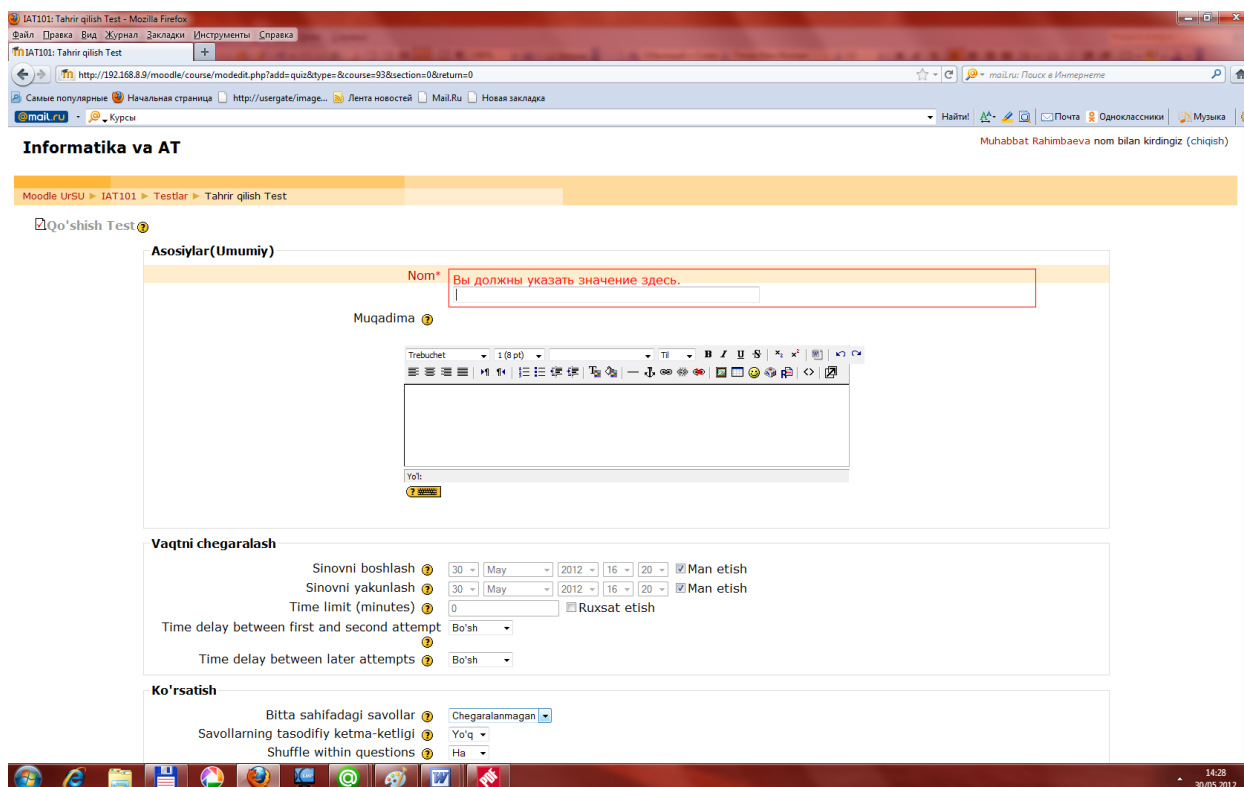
IAT101: Tahrir qilish Test - Mozilla Firefox
Файл Правка Вид Журнал Закладки Инструменты Справка
IAT101: Tahrir qilish Test
http://192.168.8.9/moodle/course/modedit.php?add=quiz&type=&course=93&section=0&return=0
mail.ru: Поиск в Интернете
Самые популярные Начальная страница http://usergate/image... Лента новостей Mail.Ru Новая закладка
@mail.ru Курсы
Найти! Почта Одноклассники Музыка

Informatika va AT
Muhabbat Rahimbaeva nom bilan kirdingiz (chiqish)

Moodle UrSU ► IAT101 ► Testlar ► Tahrir qilish Test

Qo'shish Test

Asosiylar(Umumiy)
Nom* Вы должны указать значение здесь.
Muqadima
Trebuchet 1 (8 pt) Til
Yo'l:

Vaqtni chegaralash
Sinovni boshlash 30 May 2012 16 20 Man etish
Sinovni yakunlash 30 May 2012 16 20 Man etish
Time limit (minutes) 0 Ruxsat etish
Time delay between first and second attempt Bo'sh
Time delay between later attempts Bo'sh

Ko'rsatish
Bitta sahifadagi savollar Chegaralanmagan
Savollarning tasodifiy ketma-ketligi Yo'q
Shuffle within questions Ha

14:28
30.05.2012